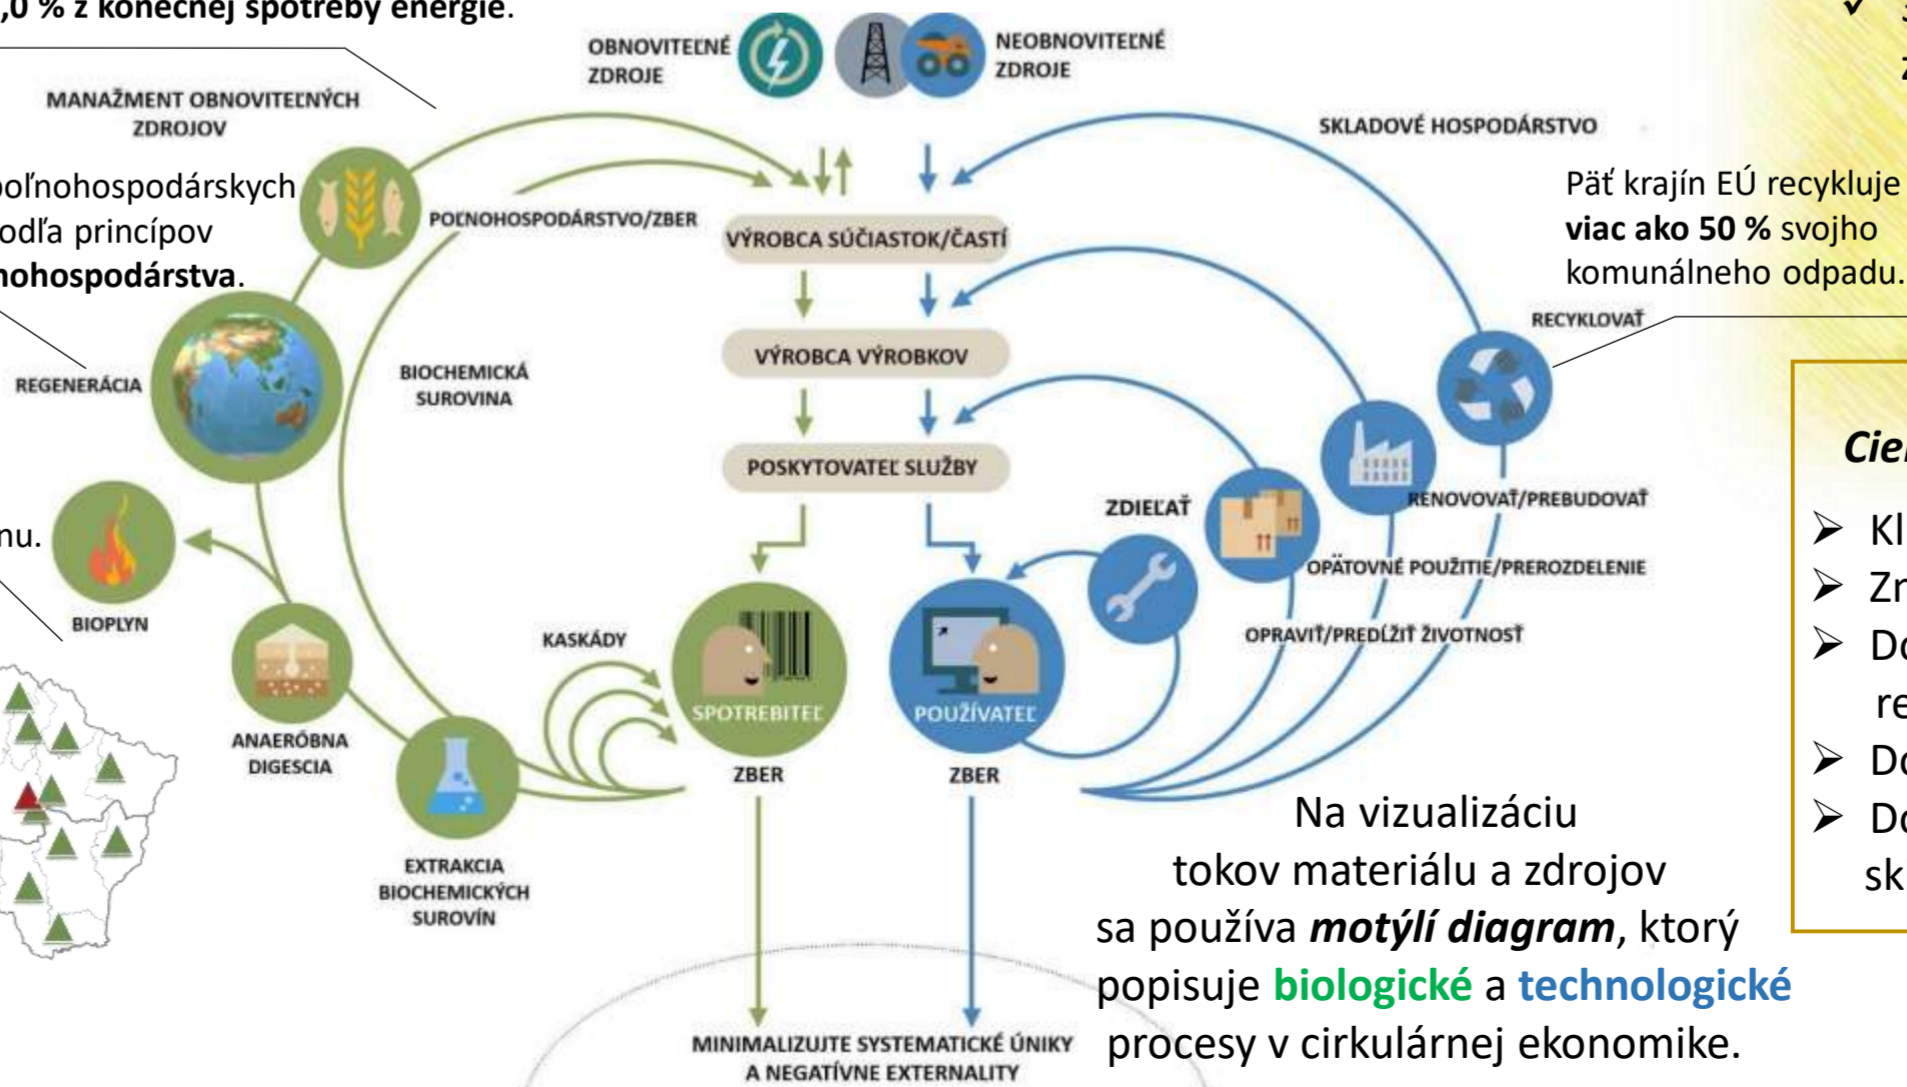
,0 % z konečnej spotreby energie.

OBNOVITEĽNÉ ZDROJE

NEOBNOVITEĽNÉ ZDROJE

MANAŽMENT OBNOVITEĽNÝCH ZDROJOV

SKLADOVÉ HOSPODÁRSTVO

poľnohospodárskych podľa princípov nohospodárstva.

POĽNOHOSPODÁRSTVO/ZBER

VÝROBCA SÚČIASTOK/ČASTÍ

Päť krajín EÚ recykluje viac ako 50 % svojho komunálneho odpadu.

RECYKLOVAŤ

REGENERÁCIA

BIOCHEMICKÁ SUROVINA

VÝROBCA VÝROBKOV

POSKYTOVATEĽ SLUŽBY

Cie

ZDIEĽAŤ

RENOVOVAŤ/PREBUDOVAŤ

nu.

OPÄTOVNÉ POUŽITIE/PREROZDELENIE

BIOPLYN

KASKÁDY

OPRAVIŤ/PREDĹŽIŤ ŽIVOTNOSŤ

ANAERÓBNA DIGESCIA

SPOTREBITEĽ

POUŽÍVATEĽ

ZBER

ZBER

EXTRAKCIA BIOCHEMICKÝCH SUROVÍN

Kl
Zr
Do re
Do
Do sk

Na vizualizáciu tokov materiálu a zdrojov sa používa motýlí diagram, ktorý popisuje biologické a technologické procesy v cirkulárnej ekonomike.

MINIMALIZUJTE SYSTEMATICKÉ ÚNIKY A NEGATÍVNE EXTERNALITY